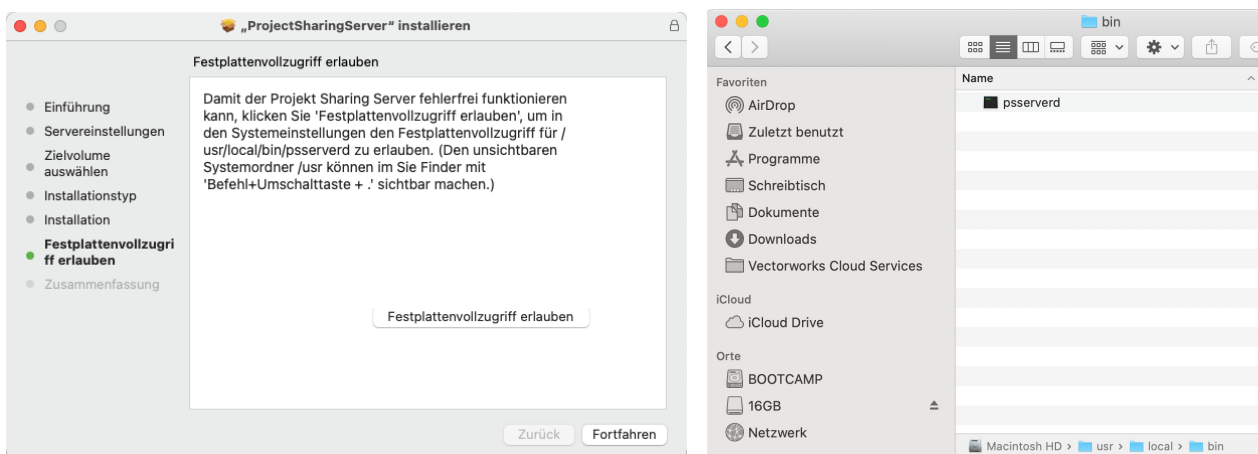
„ProjectSharingServer" installieren

Festplattenvollzugriff erlauben

Einführung
Servereinstellungen
Zielvolume auswählen
Installationstyp
Installation
Festplattenvollzugriff erlauben
Zusammenfassung

Damit der Projekt Sharing Server fehlerfrei funktionieren kann, klicken Sie 'Festplattenvollzugriff erlauben', um in den Systemeinstellungen den Festplattenvollzugriff für /usr/local/bin/psserverd zu erlauben. (Den unsichtbaren Systemordner /usr können im Sie Finder mit 'Befehl+Umschalttaste + .' sichtbar machen.)

Festplattenvollzugriff erlauben

Zurück
Fortfahren

bin

Favoriten
AirDrop
Zuletzt benutzt
Programme
Schreibtisch
Dokumente
Downloads
Vectorworks Cloud Services
iCloud
iCloud Drive
Orte
BOOTCAMP
16GB
Netzwerk

Name
psserverd

Macintosh HD › usr › local › bin